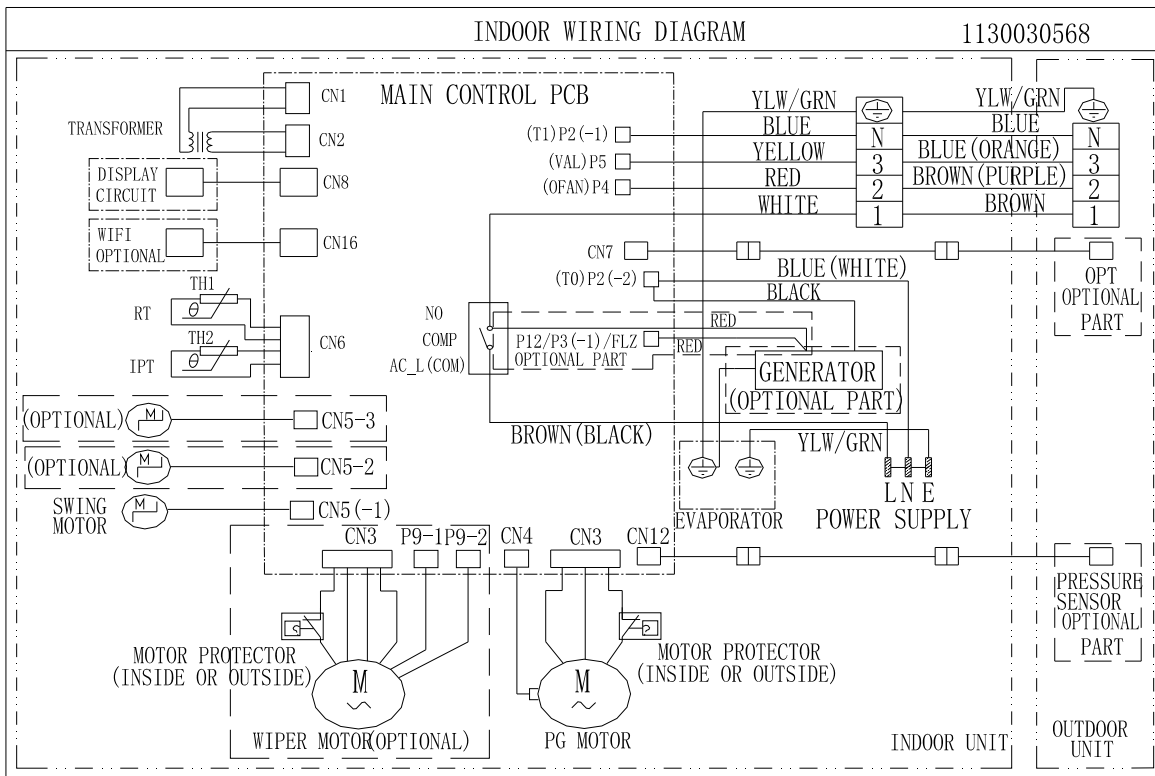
INDOOR WIRING DIAGRAM
1130030568

MAIN CONTROL PCB
CN1
TRANSFORMER
CN2
DISPLAY CIRCUIT
CN8
WIFI OPTIONAL
CN16
TH1
$\theta$
RT
CN6
TH2
$\theta$
IPT
(OPTIONAL)
CN5-3
(OPTIONAL)
CN5-2
SWING MOTOR
CN5(-1)

(T1)P2(-1)
(VAL)P5
(OFAN)P4
YLW/GRN
BLUE
YELLOW
RED
WHITE
N
3
2
1
YLW/GRN
BLUE
BLUE(ORANGE)
BROWN(PURPLE)
BROWN
N
3
2
1

CN7
(T0)P2(-2)
BLUE(WHITE)
BLACK
OPT OPTIONAL PART
NO
COMP
AC_L(COM)
RED
P12/P3(-1)/FLZ
OPTIONAL PART
RED
GENERATOR
(OPTIONAL PART)
BROWN(BLACK)
YLW/GRN
L N E
EVAPORATOR
POWER SUPPLY

CN3
P9-1
P9-2
CN4
CN3
CN12
PRESSURE SENSOR OPTIONAL PART
MOTOR PROTECTOR (INSIDE OR OUTSIDE)
M
MOTOR PROTECTOR (INSIDE OR OUTSIDE)
M
WIPER MOTOR(OPTIONAL)
PG MOTOR
INDOOR UNIT
OUTDOOR UNIT